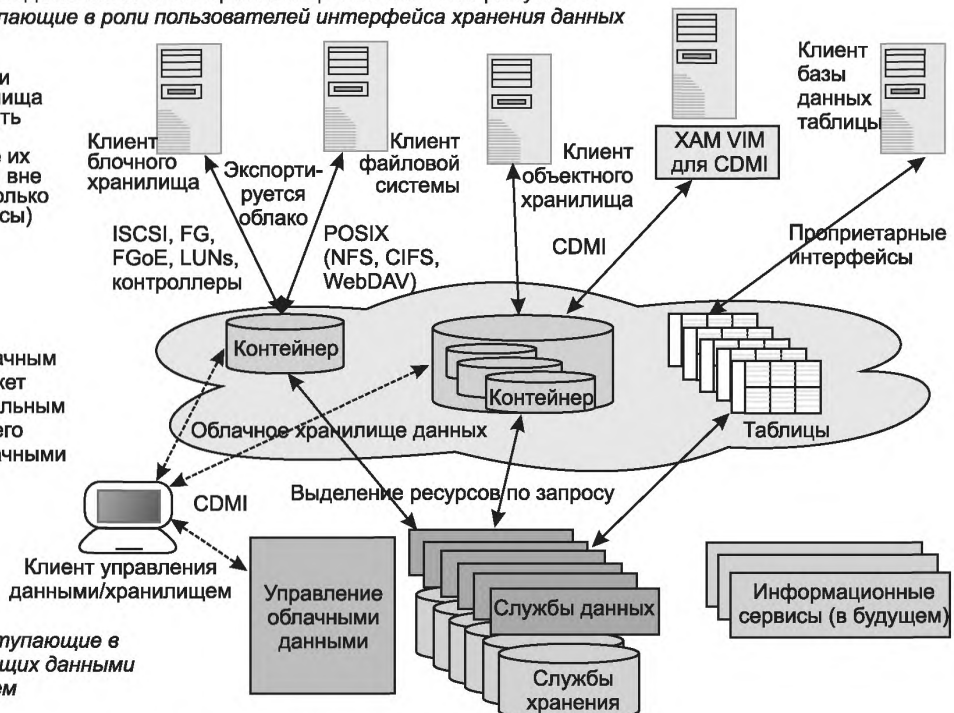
упающие в роли пользователей интерфейса хранения данных

и
нилища
ть
их
вне
лько
сы)

Клиент блочного хранилища

Экспортируется облако

Клиент файловой системы

Клиент объектного хранилища

XAM VIM для CDMI

Клиент базы данных таблицы

ISCSI, FG, FGoE, LUNs, контроллеры

POSIX (NFS, CIFS, WebDAV)

CDMI

Проприетарные интерфейсы

чным
жет
льным
его
чными

Контейнер

Контейнер

Облачное хранилище данных

Таблицы

CDMI

Выделение ресурсов по запросу

Клиент управления данными/хранилищем

Управление облачными данными

Службы данных

Информационные сервисы (в будущем)

Службы хранения

тупающие в
щих данными
ем